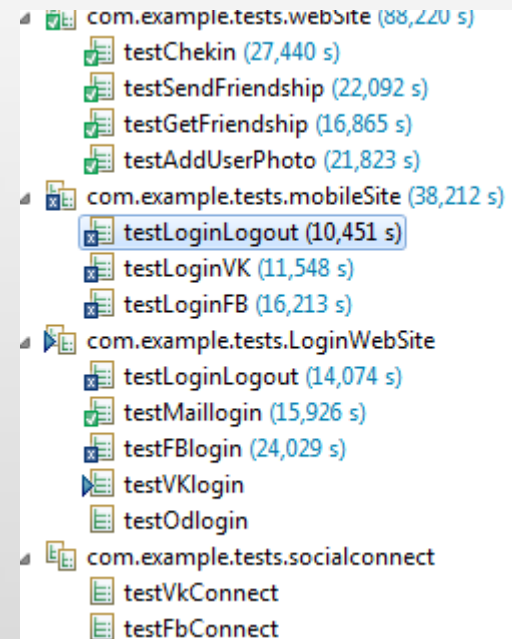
com.example.tests.webSite (88,220 s)
testChekin (27,440 s)
testSendFriendship (22,092 s)
testGetFriendship (16,865 s)
testAddUserPhoto (21,823 s)
com.example.tests.mobileSite (38,212 s)
testLoginLogout (10,451 s)
testLoginVK (11,548 s)
testLoginFB (16,213 s)
com.example.tests.LoginWebSite
testLoginLogout (14,074 s)
testMaillogin (15,926 s)
testFBlogin (24,029 s)
testVKlogin
testOdlogin
com.example.tests.socialconnect
testVkConnect
testFbConnect